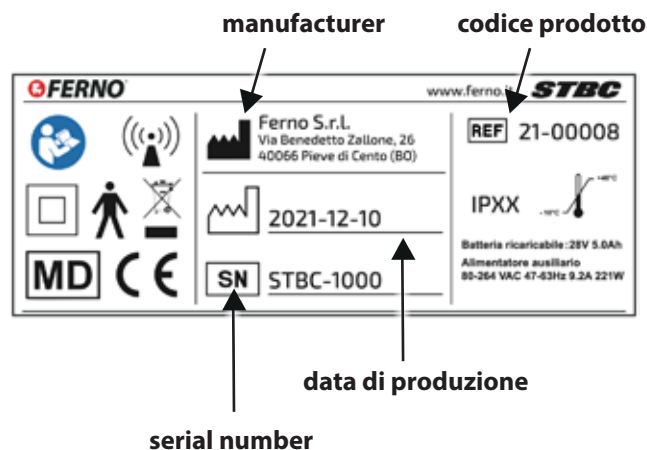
manufacturer

codice prodotto

FERNO

www.ferno.it

STBC

Ferno S.r.l.
Via Benedetto Zallone, 26
40066 Pieve di Cento (BO)

REF 21-00008

2021-12-10

IPXX

+40°C

-10°C

Batteria ricaricabile : 28V 5.0Ah

Alimentatore ausiliario
80-264 VAC 47-63Hz 9.2A 221W

MD

CE

SN STBC-1000

data di produzione

serial number